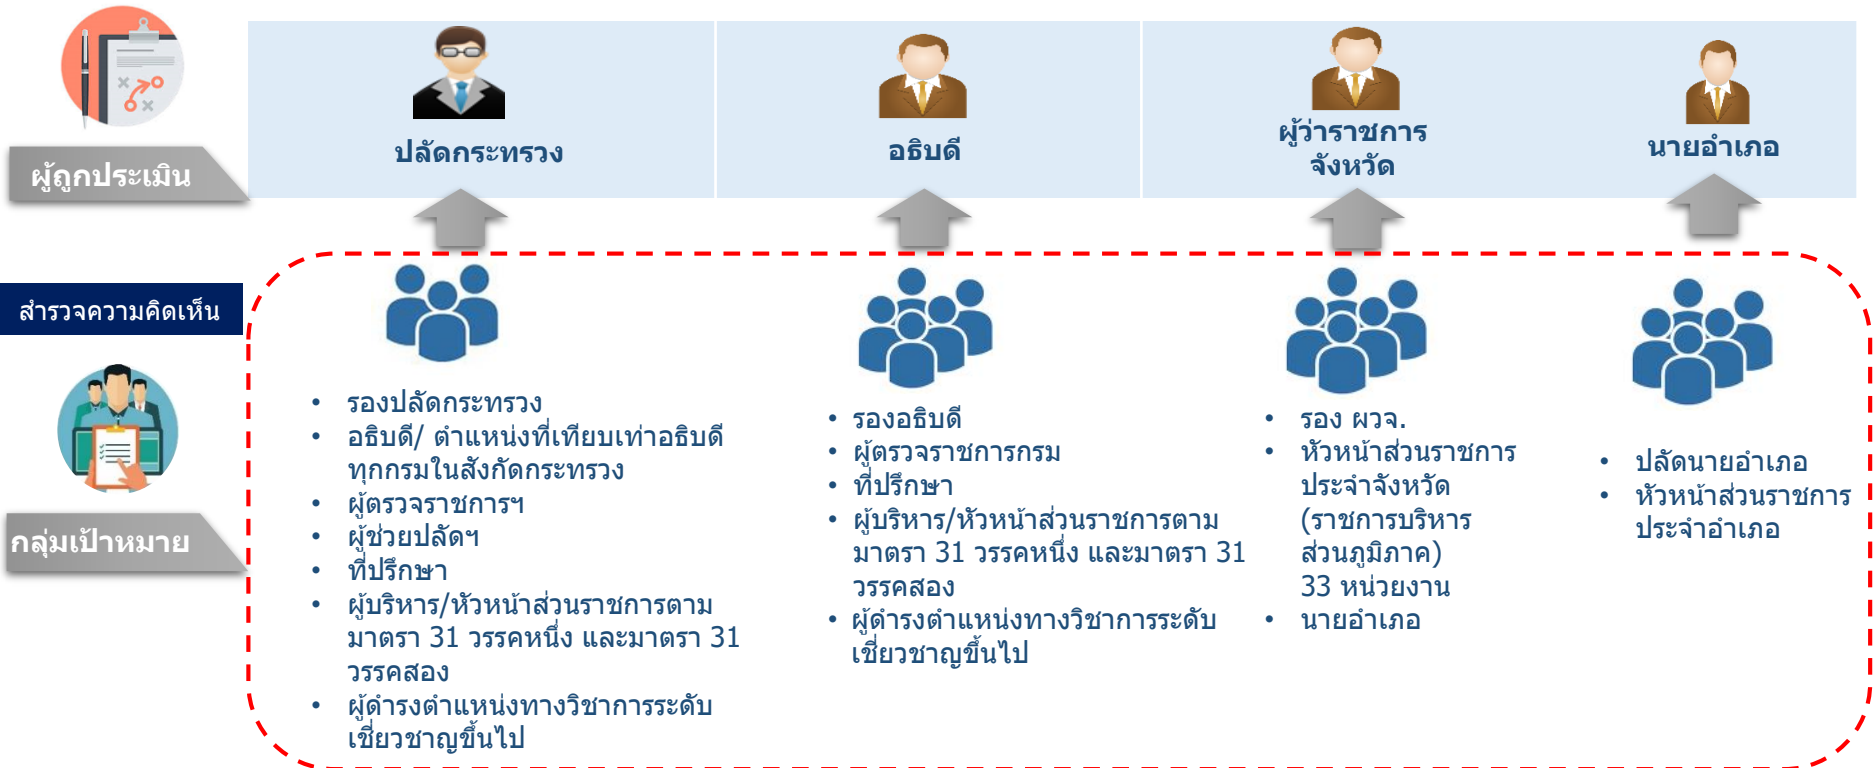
ผู้ถูกประเมิน

ปลัดกระทรวง

อธิบดี

ผู้ว่าราชการจังหวัด

นายอำเภอ

สำรวจความคิดเห็น

กลุ่มเป้าหมาย

- รองปลัดกระทรวง
- อธิบดี/ ตำแหน่งที่เทียบเท่าอธิบดีทุกกรมในสังกัดกระทรวง
- ผู้ตรวจราชการฯ
- ผู้ช่วยปลัดฯ
- ที่ปรึกษา
- ผู้บริหาร/หัวหน้าส่วนราชการตามมาตรา 31 วรรคหนึ่ง และมาตรา 31 วรรคสอง
- ผู้ดำรงตำแหน่งทางวิชาการระดับเชี่ยวชาญขึ้นไป

- รองอธิบดี
- ผู้ตรวจราชการกรม
- ที่ปรึกษา
- ผู้บริหาร/หัวหน้าส่วนราชการตามมาตรา 31 วรรคหนึ่ง และมาตรา 31 วรรคสอง
- ผู้ดำรงตำแหน่งทางวิชาการระดับเชี่ยวชาญขึ้นไป

- รอง ผวจ.
- หัวหน้าส่วนราชการประจำจังหวัด (ราชการบริหารส่วนภูมิภาค) 33 หน่วยงาน
- นายอำเภอ

- ปลัดนายอำเภอ
- หัวหน้าส่วนราชการประจำอำเภอ